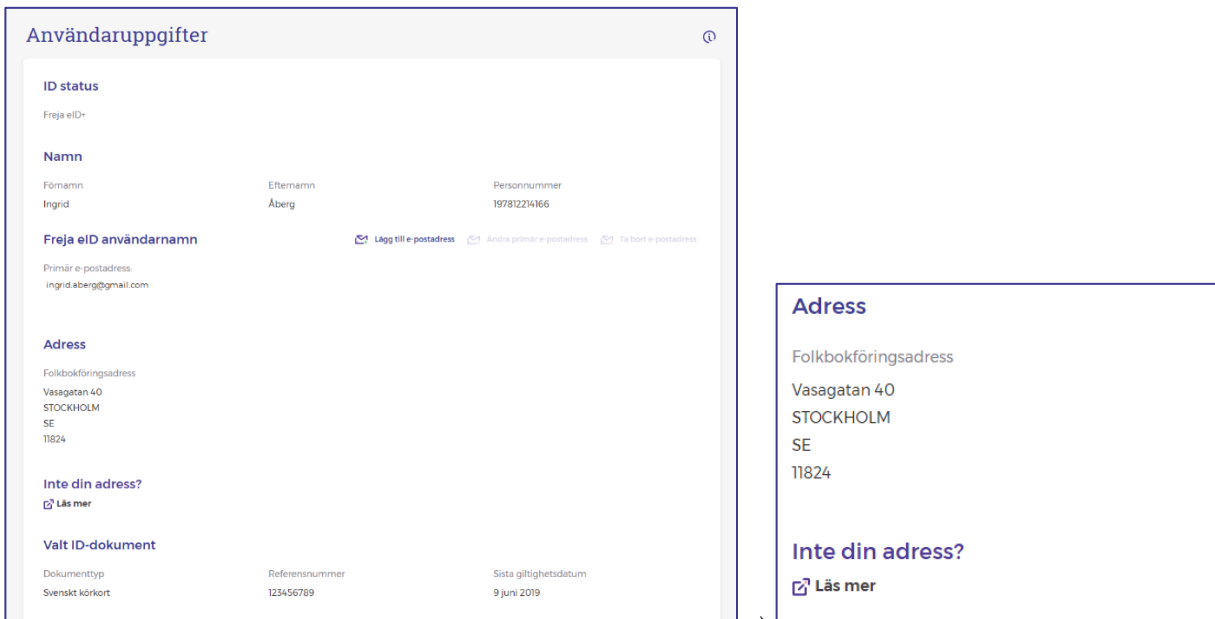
Användaruppgifter

ID status

Freja eID+

Namn

Förnamn
Ingrid

Efternamn
Åberg

Personnummer
197812214166

Freja eID användarnamn

Lägg till e-postadress   Ändra primär e-postadress   Ta bort e-postadress

Primär e-postadress:
ingrid.aberg@gmail.com

Adress

Folkbokföringsadress
Vasagatan 40
STOCKHOLM
SE
11824

Inte din adress?

Läs mer

Valt ID-dokument

Dokumenttyp
Svenskt körkort

Referensnummer
123456789

Sista giltighetsdatum
9 juni 2019

Adress

Folkbokföringsadress
Vasagatan 40
STOCKHOLM
SE
11824

Inte din adress?

Läs mer